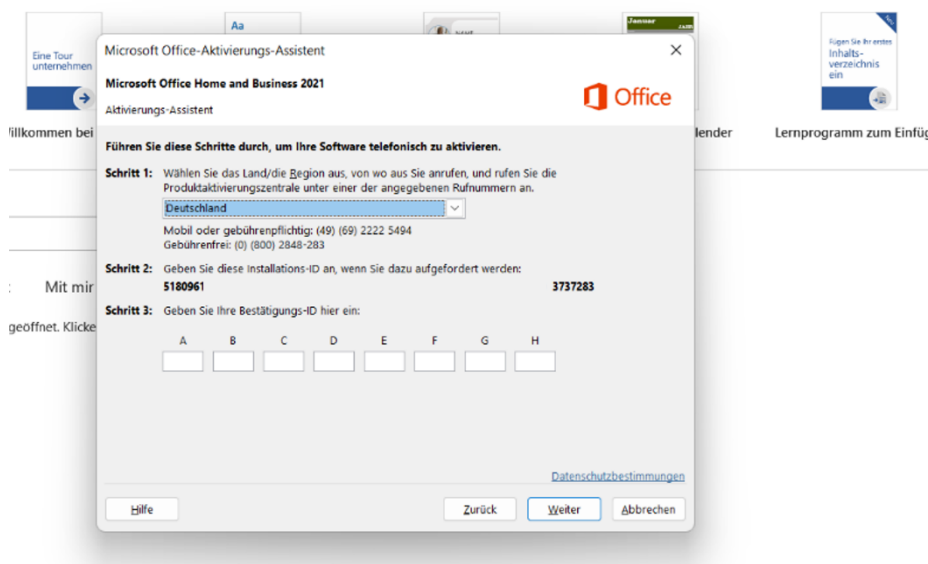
Eine Tour unternehmen

Aa

Januar

Fügen Sie Ihr erstes Inhaltsverzeichnis ein

Villkommen bei

lender

Lernprogramm zum Einfüg

Mit mir

geöffnet. Klicke

Microsoft Office-Aktivierungs-Assistent

×

Microsoft Office Home and Business 2021

Aktivierungs-Assistent

Office

Führen Sie diese Schritte durch, um Ihre Software telefonisch zu aktivieren.

Schritt 1: Wählen Sie das Land/die Region aus, von wo aus Sie anrufen, und rufen Sie die Produktaktivierungszentrale unter einer der angegebenen Rufnummern an.

Deutschland

Mobil oder gebührenpflichtig: (49) (69) 2222 5494
Gebührenfrei: (0) (800) 2848-283

Schritt 2: Geben Sie diese Installations-ID an, wenn Sie dazu aufgefordert werden:

5180961 3737283

Schritt 3: Geben Sie Ihre Bestätigungs-ID hier ein:

| A | B | C | D | E | F | G | H |
|---|---|---|---|---|---|---|---|
| | | | | | | | |

Datenschutzbestimmungen

Hilfe

Zurück

Weiter

Abbrechen